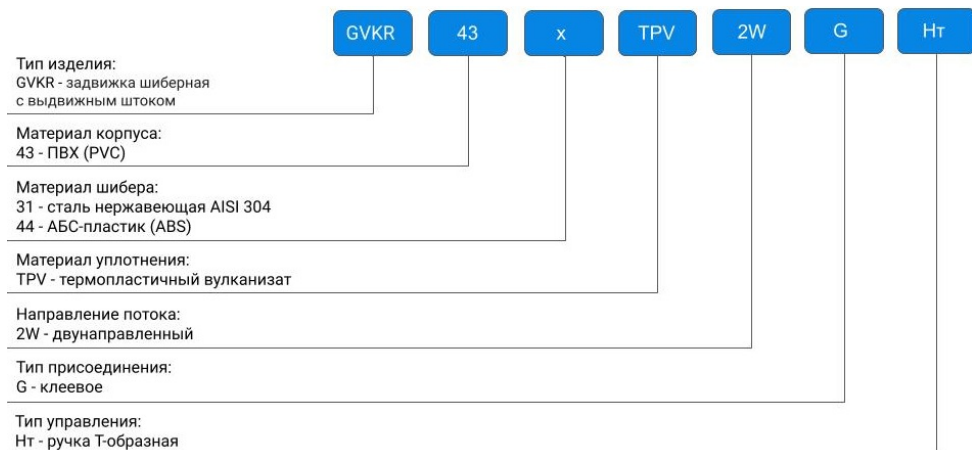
GVKR 43 x TPV 2W G Нт

Тип изделия:
GVKR - задвижка шиберная с выдвижным штоком

Материал корпуса:
43 - ПВХ (PVC)

Материал шибера:
31 - сталь нержавеющая AISI 304
44 - АБС-пластик (ABS)

Материал уплотнения:
TPV - термопластичный вулканизат

Направление потока:
2W - двунаправленный

Тип присоединения:
G - клеевое

Тип управления:
Нт - ручка Т-образная